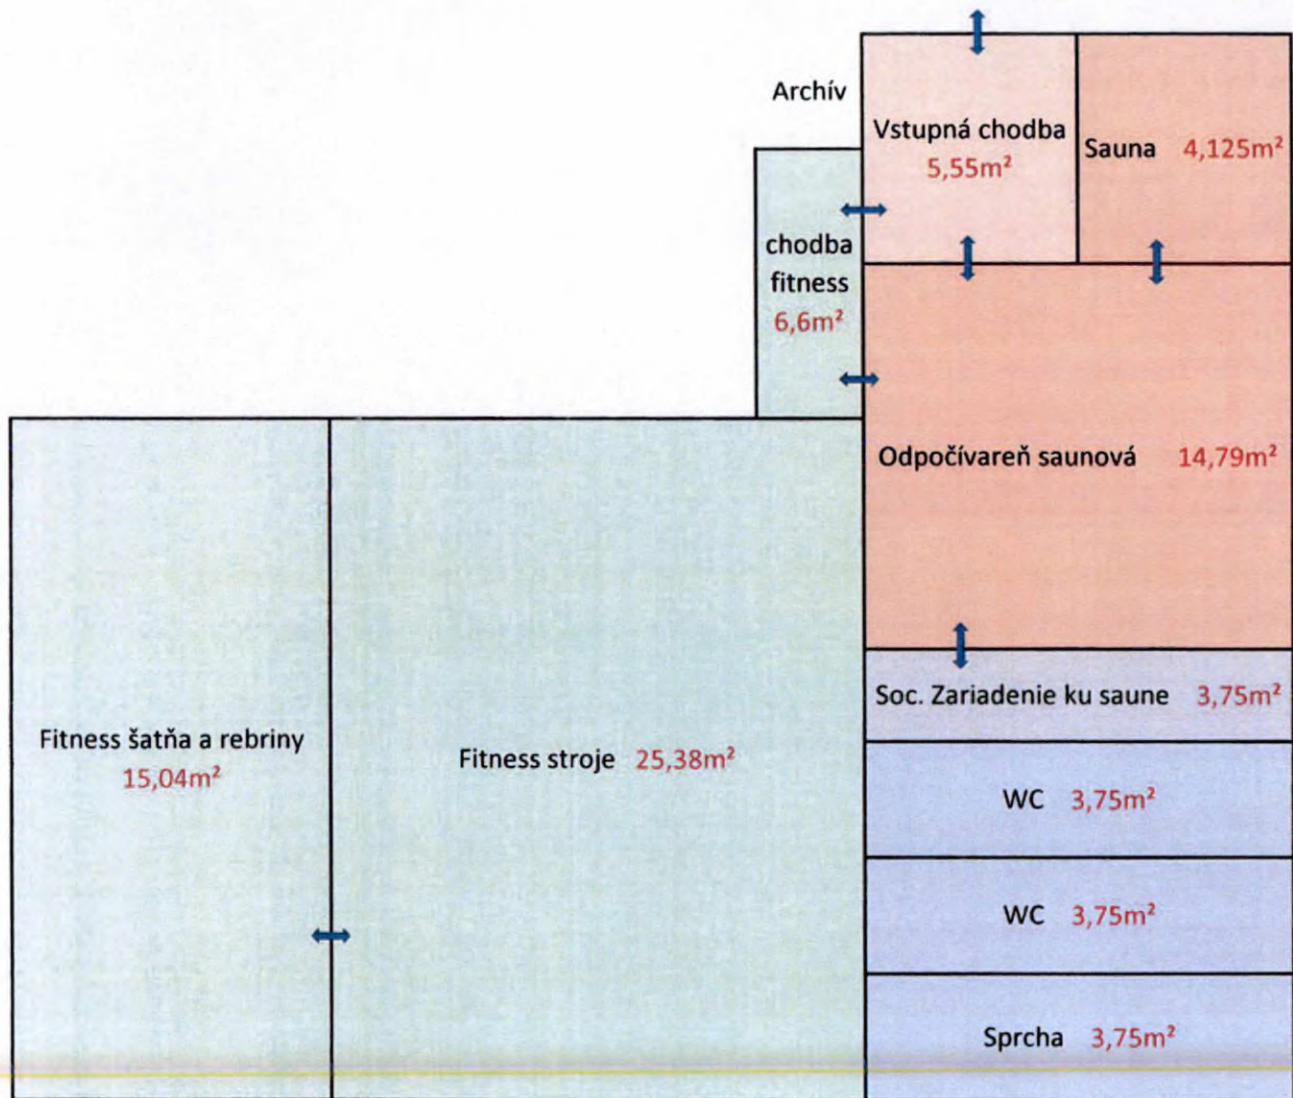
Archív

Vstupná chodba $5{,}55m^2$

Sauna $4{,}125m^2$

chodba fitness $6{,}6m^2$

Odpočívareň saunová $14{,}79m^2$

Soc. Zariadenie ku saune $3{,}75m^2$

Fitness šatňa a rebriny $15{,}04m^2$

Fitness stroje $25{,}38m^2$

WC $3{,}75m^2$

WC $3{,}75m^2$

Sprcha $3{,}75m^2$